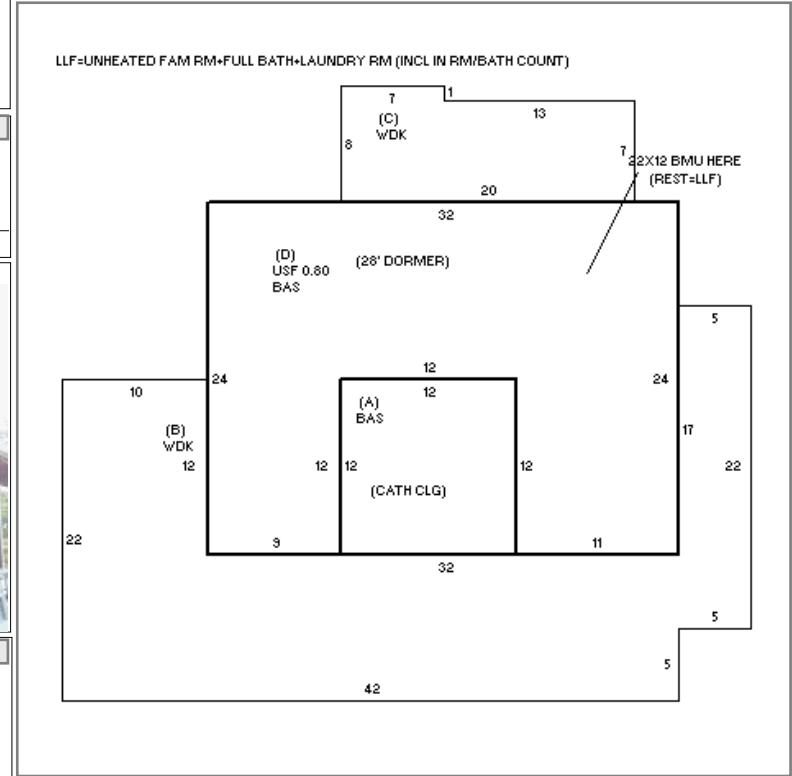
LLF=UNHEATED FAM RM+FULL BATH+LAUNDRY RM (INCL IN RM/BATH COUNT)

7
1
13
(C)
WDK
8
7
22X12 BMU HERE
(REST=LLF)
20
32
(D)
USF 0.80
BAS
(28' DORMER)
5
12
10
24
12
24
(A)
BAS
(B)
WDK
17
12
12
12
12
22
(CATH CLG)
22
9
11
32
5
5
42